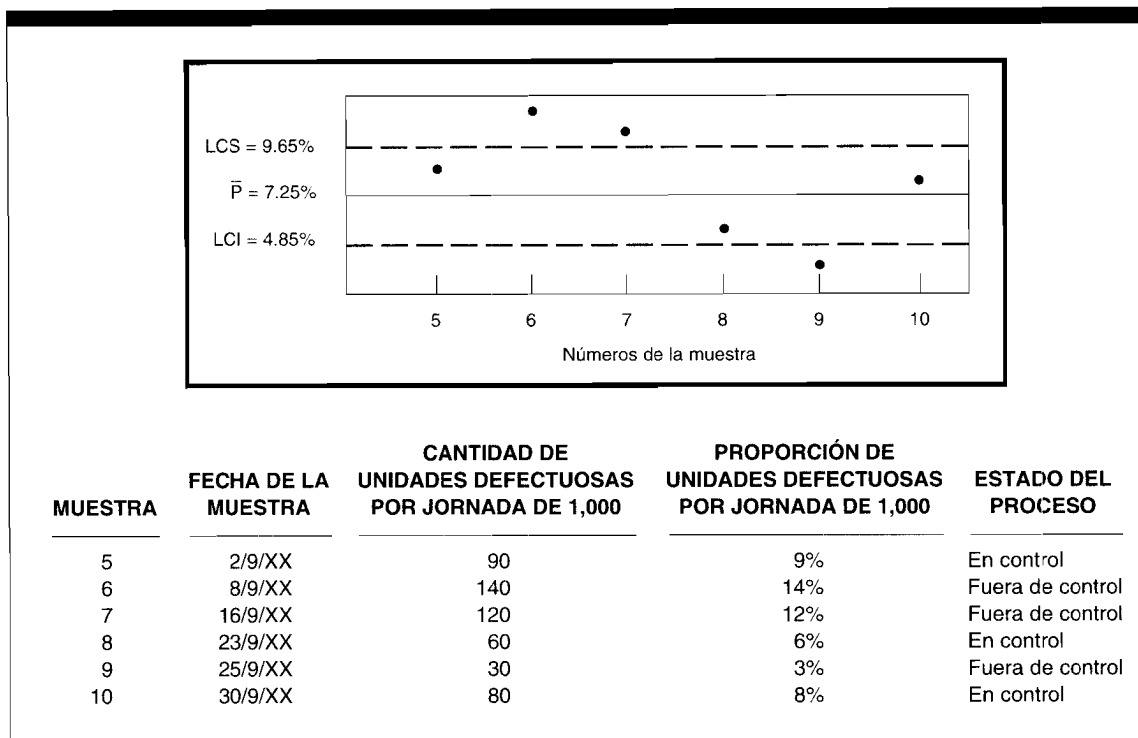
LCS = 9.65%

$\overline{P}$ = 7.25%

LCI = 4.85%

5 6 7 8 9 10

Números de la muestra

| MUESTRA | FECHA DE LA MUESTRA | CANTIDAD DE UNIDADES DEFECTUOSAS POR JORNADA DE 1,000 | PROPORCIÓN DE UNIDADES DEFECTUOSAS POR JORNADA DE 1,000 | ESTADO DEL PROCESO |
|---|---|---|---|---|
| 5 | 2/9/XX | 90 | 9% | En control |
| 6 | 8/9/XX | 140 | 14% | Fuera de control |
| 7 | 16/9/XX | 120 | 12% | Fuera de control |
| 8 | 23/9/XX | 60 | 6% | En control |
| 9 | 25/9/XX | 30 | 3% | Fuera de control |
| 10 | 30/9/XX | 80 | 8% | En control |